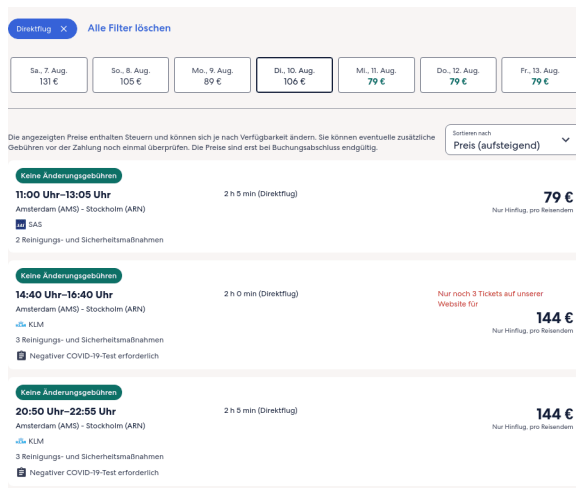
Direktflug ✕ Alle Filter löschen

Sa., 7. Aug. 131 €
So., 8. Aug. 105 €
Mo., 9. Aug. 89 €
Di., 10. Aug. 106 €
Mi., 11. Aug. 79 €
Do., 12. Aug. 79 €
Fr., 13. Aug. 79 €

Die angezeigten Preise enthalten Steuern und können sich je nach Verfügbarkeit ändern. Sie können eventuelle zusätzliche Gebühren vor der Zahlung noch einmal überprüfen. Die Preise sind erst bei Buchungsabschluss endgültig.

Sortieren nach
Preis (aufsteigend)

Keine Änderungsgebühren
11:00 Uhr–13:05 Uhr
Amsterdam (AMS) - Stockholm (ARN)
SAS
2 Reinigungs- und Sicherheitsmaßnahmen
2 h 5 min (Direktflug)
79 €
Nur Hinflug, pro Reisendem

Keine Änderungsgebühren
14:40 Uhr–16:40 Uhr
Amsterdam (AMS) - Stockholm (ARN)
KLM
3 Reinigungs- und Sicherheitsmaßnahmen
Negativer COVID-19-Test erforderlich
2 h 0 min (Direktflug)
Nur noch 3 Tickets auf unserer Website für
144 €
Nur Hinflug, pro Reisendem

Keine Änderungsgebühren
20:50 Uhr–22:55 Uhr
Amsterdam (AMS) - Stockholm (ARN)
KLM
3 Reinigungs- und Sicherheitsmaßnahmen
Negativer COVID-19-Test erforderlich
2 h 5 min (Direktflug)
144 €
Nur Hinflug, pro Reisendem